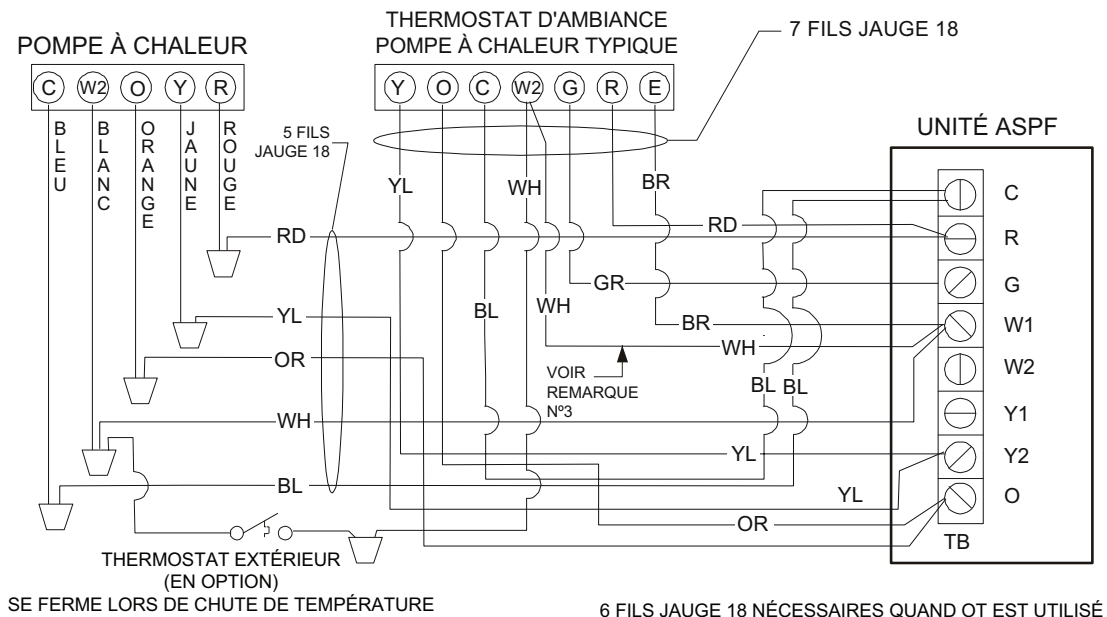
POMPE À CHALEUR

C W2 O Y R

BLEU BLANC ORANGE JAUNE ROUGE

THERMOSTAT D'AMBIANCE
POMPE À CHALEUR TYPIQUE

Y O C W2 G R E

7 FILS JAUGE 18

5 FILS JAUGE 18

YL WH BR

UNITÉ ASPF

C R G W1 W2 Y1 Y2 O

TB

RD RD GR BR WH YL OR WH BL BL WH BL BL YL YL OR

VOIR REMARQUE Nº3

THERMOSTAT EXTÉRIEUR
(EN OPTION)
SE FERME LORS DE CHUTE DE TEMPÉRATURE

6 FILS JAUGE 18 NÉCESSAIRES QUAND OT EST UTILISÉ